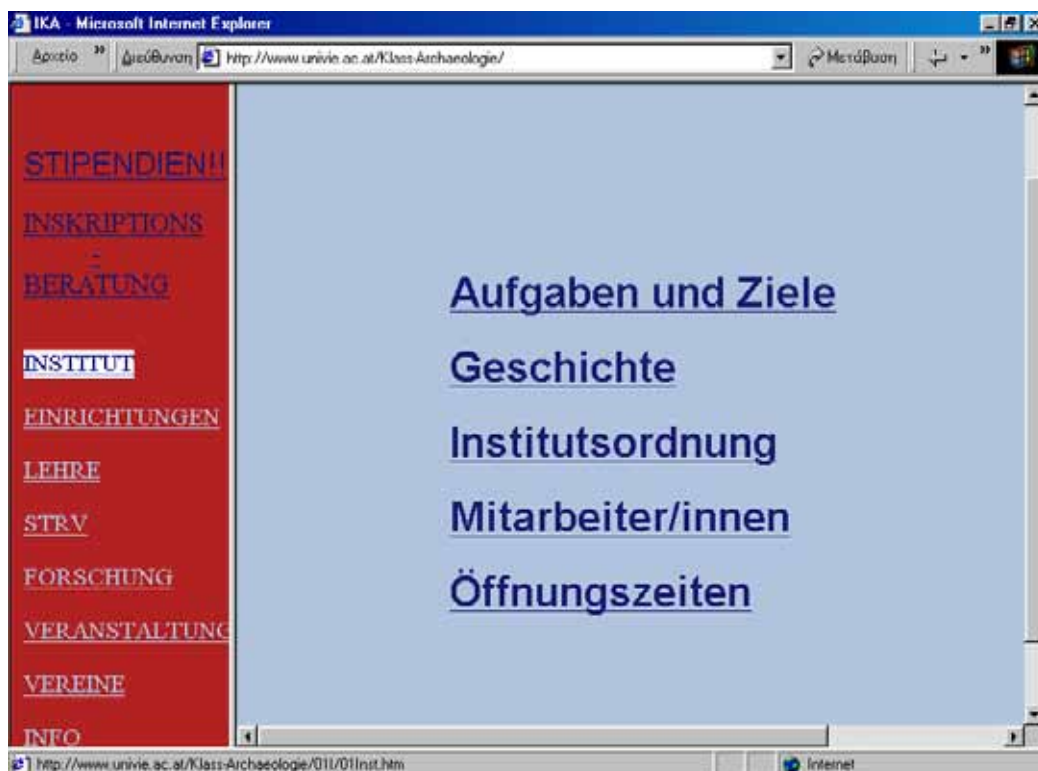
IKA - Microsoft Internet Explorer

Αρχείο » Διεύθυνση http://www.univie.ac.at/Klass-Archaeologie/ Μετάβαση

STIPENDIEN!!

INSKRIPTIONS - BERATUNG

INSTITUT

EINRICHTUNGEN

LEHRE

STRV

FORSCHUNG

VERANSTALTUNG

VEREINE

INFO

Aufgaben und Ziele

Geschichte

Institutsordnung

Mitarbeiter/innen

Öffnungszeiten

http://www.univie.ac.at/Klass-Archaeologie/01I/01Inst.htm Internet